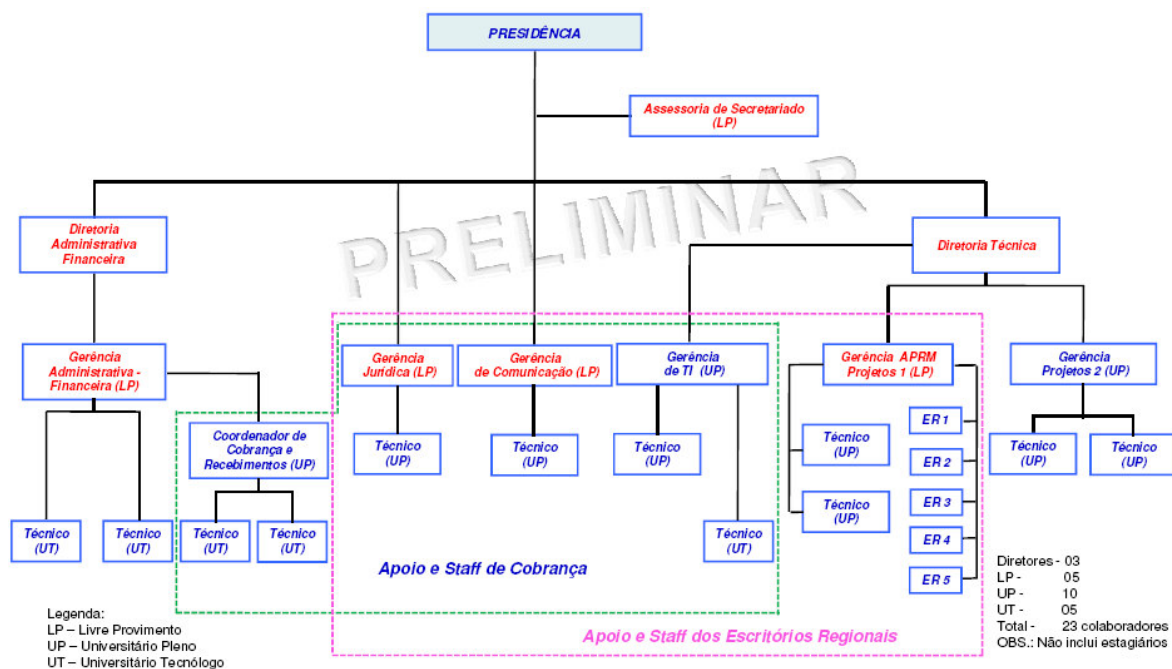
PRESIDÊNCIA

Assessoria de Secretariado (LP)

PRELIMINAR

Diretoria Administrativa Financeira

Diretoria Técnica

Gerência Administrativa - Financeira (LP)

Gerência Jurídica (LP)

Gerência de Comunicação (LP)

Gerência de TI (UP)

Gerência APRM Projetos 1 (LP)

Gerência Projetos 2 (UP)

Coordenador de Cobrança e Recebimentos (UP)

Técnico (UP)

Técnico (UP)

Técnico (UP)

Técnico (UP)

ER 1

ER 2

ER 3

ER 4

ER 5

Técnico (UP)

Técnico (UP)

Técnico (UP)

Técnico (UT)

Técnico (UT)

Técnico (UT)

Técnico (UT)

Técnico (UT)

Apoio e Staff de Cobrança

Apoio e Staff dos Escritórios Regionais

Legenda:
LP – Livre Provimento
UP – Universitário Pleno
UT – Universitário Tecnólogo

Diretores - 03
LP - 05
UP - 10
UT - 05
Total - 23 colaboradores
OBS.: Não inclui estagiários